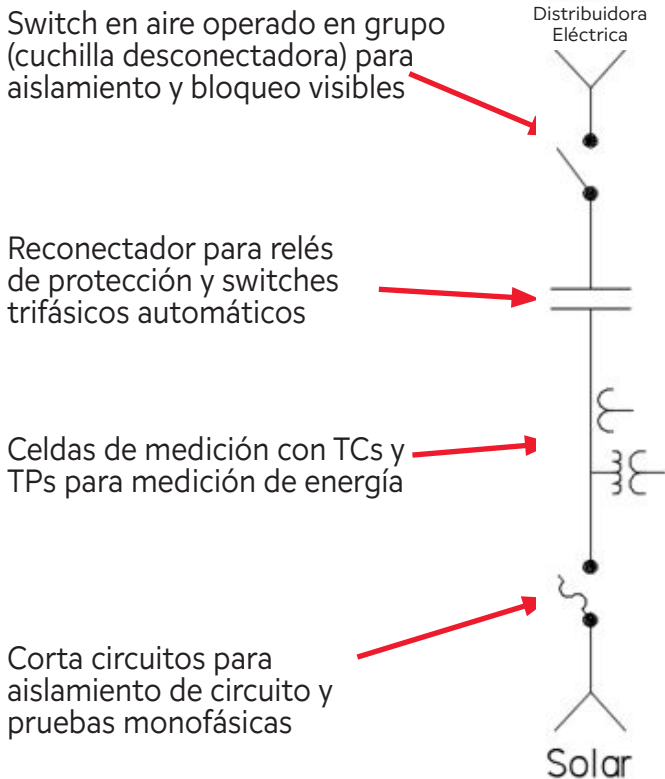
Distribuidora Eléctrica

Switch en aire operado en grupo (cuchilla desconectadora) para aislamiento y bloqueo visibles

Reconectador para relés de protección y switches trifásicos automáticos

Celdas de medición con TCs y TPs para medición de energía

Corta circuitos para aislamiento de circuito y pruebas monofásicas

Solar